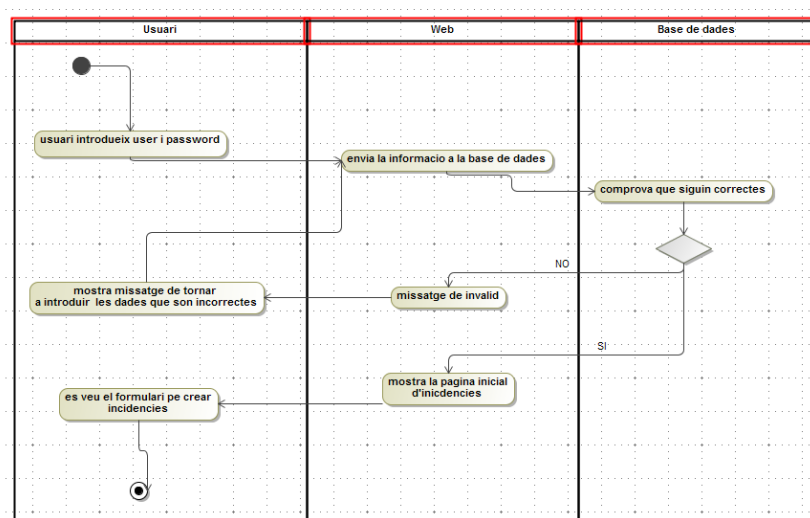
Usuari

Web

Base de dades

usuari introdueix user i password

envia la informacio a la base de dades

comprova que siguin correctes

NO

mostra missatge de tornar a introduir les dades que son incorrectes

missatge de invalid

SI

mostra la pagina inicial d'inicdencies

es veu el formulari pe crear incidencies